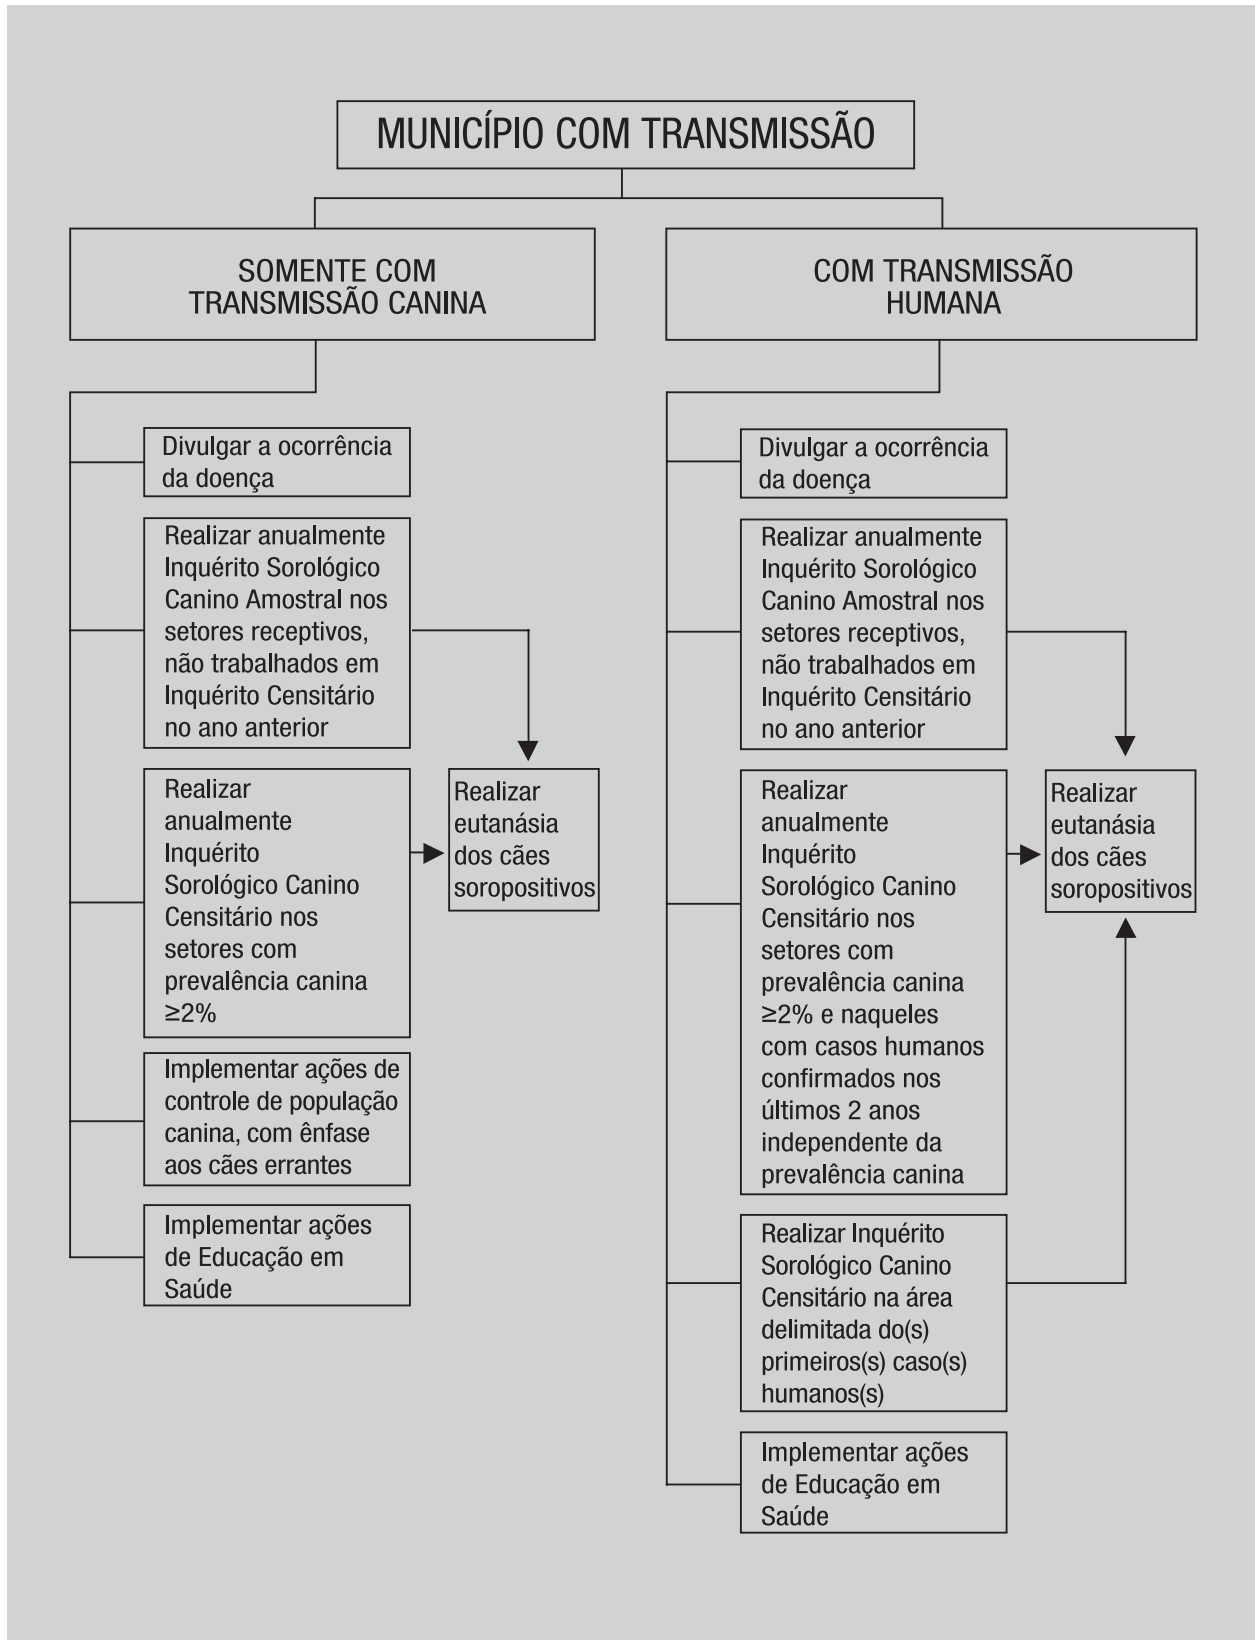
MUNICÍPIO COM TRANSMISSÃO

SOMENTE COM TRANSMISSÃO CANINA

Divulgar a ocorrência da doença

Realizar anualmente Inquérito Sorológico Canino Amostral nos setores receptivos, não trabalhados em Inquérito Censitário no ano anterior

Realizar anualmente Inquérito Sorológico Canino Censitário nos setores com prevalência canina $\geq 2\%$

Realizar eutanásia dos cães soropositivos

Implementar ações de controle de população canina, com ênfase aos cães errantes

Implementar ações de Educação em Saúde

COM TRANSMISSÃO HUMANA

Divulgar a ocorrência da doença

Realizar anualmente Inquérito Sorológico Canino Amostral nos setores receptivos, não trabalhados em Inquérito Censitário no ano anterior

Realizar anualmente Inquérito Sorológico Canino Censitário nos setores com prevalência canina $\geq 2\%$ e naqueles com casos humanos confirmados nos últimos 2 anos independente da prevalência canina

Realizar eutanásia dos cães soropositivos

Realizar Inquérito Sorológico Canino Censitário na área delimitada do(s) primeiros(s) caso(s) humanos(s)

Implementar ações de Educação em Saúde